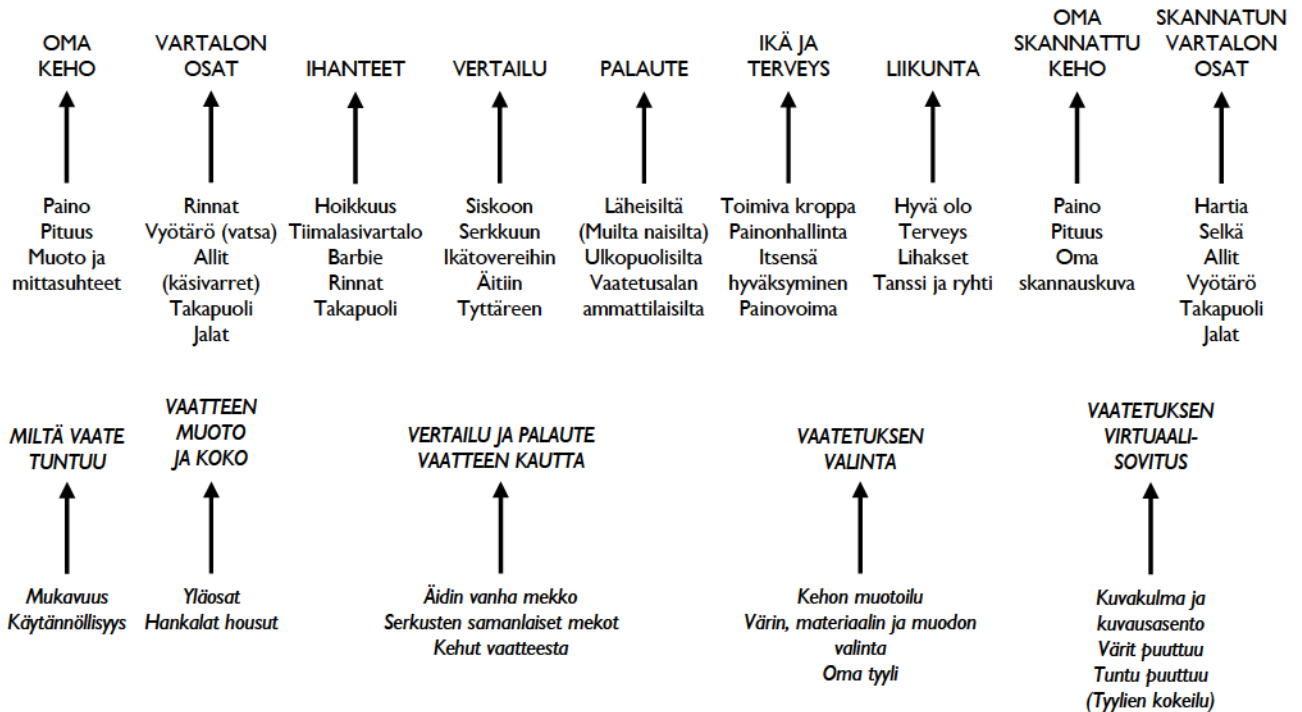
OMA KEHO

Paino
Pituus
Muoto ja mittasuhteet

VARTALON OSAT

Rinnat
Vyötärö (vatsa)
Allit (käsivarret)
Takapuoli
Jalat

IHANTEET

Hoikkuus
Tiimalasivartalo
Barbie
Rinnat
Takapuoli

VERTAILU

Siskoon
Serkkuun
Ikätovereihin
Äitiin
Tyttäreen

PALAUTE

Läheisiltä
(Muilta naisilta)
Ulkopuolisilta
Vaatetusalan ammattilaisilta

IKÄ JA TERVEYS

Toimiva kroppa
Painonhallinta
Itsensä hyväksyminen
Painovoima

LIIKUNTA

Hyvä olo
Terveys
Lihakset
Tanssi ja ryhti

OMA SKANNATTU KEHO

Paino
Pituus
Oma skannauskuva

SKANNATUN VARTALON OSAT

Hartia
Selkä
Allit
Vyötärö
Takapuoli
Jalat

MILTÄ VAATE TUNTUU

Mukavuus
Käytännöllisyys

VAATTEEN MUOTO JA KOKO

Yläosat
Hankalat housut

VERTAILU JA PALAUTE VAATTEEN KAUTTA

Äidin vanha mekko
Serkusten samanlaiset mekot
Kehut vaatteesta

VAATETUKSEN VALINTA

Kehon muotoilu
Värin, materiaalin ja muodon valinta
Oma tyyli

VAATETUKSEN VIRTUAALISOVITUS

Kuvakulma ja kuvausasento
Värit puuttuu
Tuntu puuttuu
(Tyylien kokeilu)